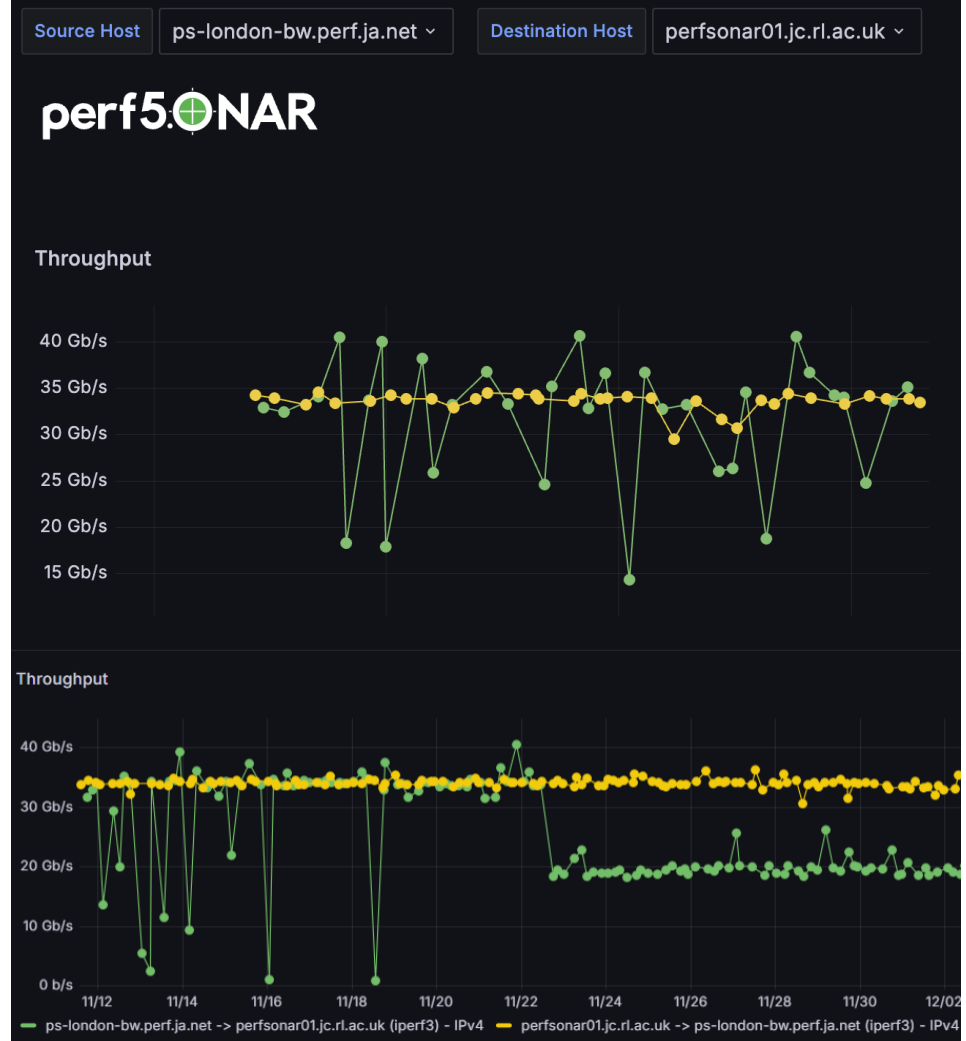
Source Host ps-london-bw.perf.ja.net Destination Host perfsonar01.jc.rl.ac.uk

perfSONAR

Throughput

40 Gb/s
35 Gb/s
30 Gb/s
25 Gb/s
20 Gb/s
15 Gb/s

Throughput

40 Gb/s
30 Gb/s
20 Gb/s
10 Gb/s
0 b/s

11/12 11/14 11/16 11/18 11/20 11/22 11/24 11/26 11/28 11/30 12/02

ps-london-bw.perf.ja.net -> perfsonar01.jc.rl.ac.uk (iperf3) - IPv4
perfsonar01.jc.rl.ac.uk -> ps-london-bw.perf.ja.net (iperf3) - IPv4